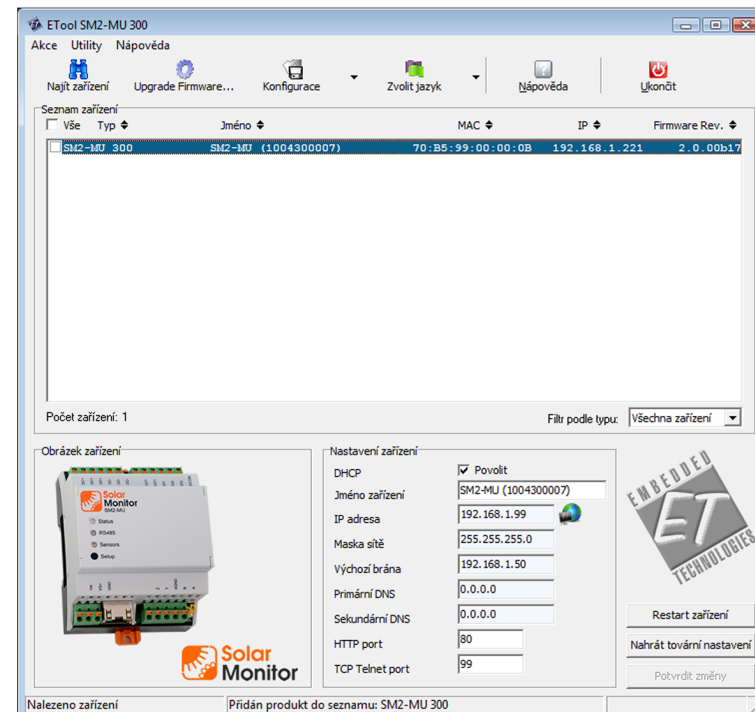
ETool SM2-MU 300

Akce Utility Nápověda

Najít zařízení Upgrade Firmware... Konfigurace Zvolit jazyk Nápověda Ukončit

Seznam zařízení

| Vše Typ | Jméno | MAC | IP | Firmware Rev. |
|---|---|---|---|---|
| SM2-MU 300 | SM2-MU (1004300007) | 70:B5:99:00:00:0B | 192.168.1.221 | 2.0.00b17 |

Počet zařízení: 1

Filtr podle typu: Všechna zařízení

Obrázek zařízení

Solar Monitor SM2-MU
Status
RS485
Sensors
Setup

Solar Monitor

Nastavení zařízení

DHCP Povolit
Jméno zařízení SM2-MU (1004300007)
IP adresa 192.168.1.99
Maska sítě 255.255.255.0
Výchozí brána 192.168.1.50
Primární DNS 0.0.0.0
Sekundární DNS 0.0.0.0
HTTP port 80
TCP Telnet port 99

EMBEDDED ET TECHNOLOGIES

Restart zařízení
Nahrát tovární nastavení
Potvrdit změny

Nalezeno zařízení
Přidán produkt do seznamu: SM2-MU 300